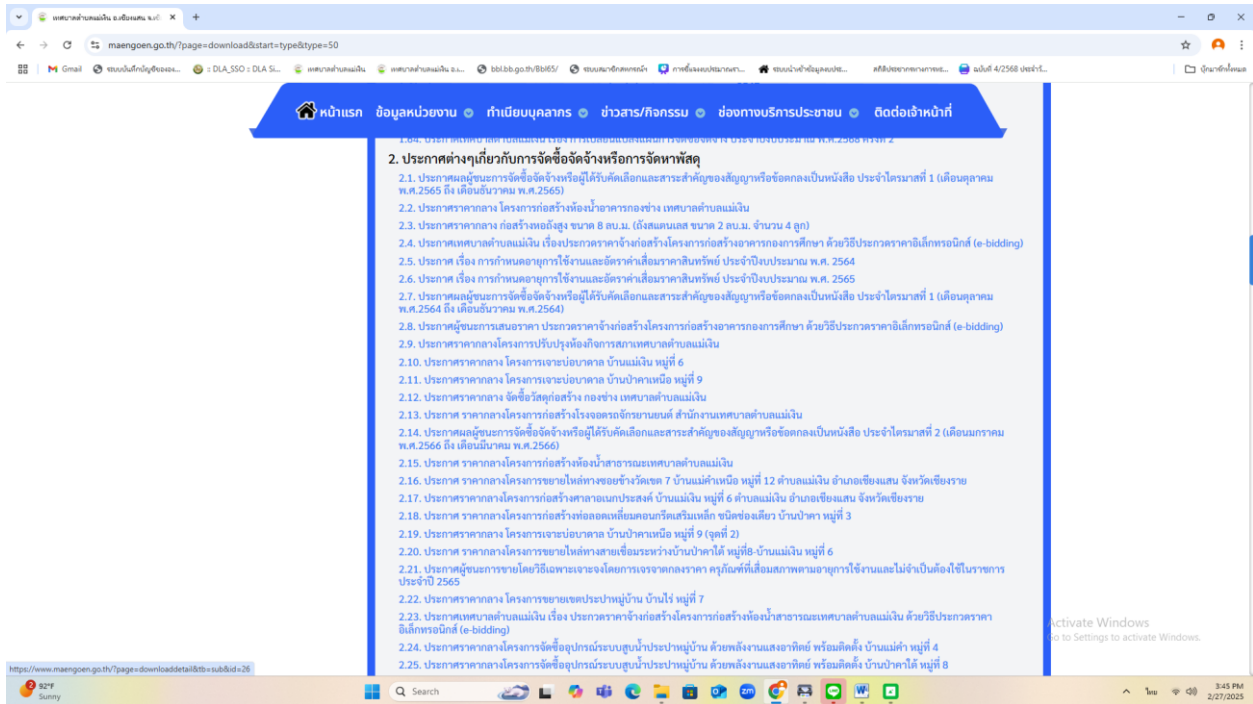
เทศบาลตำบลแม่เงิน อ.เชียงแสน จ.เชียงราย ×
maengoen.go.th/?page=download&start=type&type=50

Gmail | ระบบบันทึกบัญชีขององค์... | :: DLA_SSO :: DLA Si... | เทศบาลตำบลแม่เงิน | เทศบาลตำบลแม่เงิน อ.เ... | bbl.bb.go.th/Bbl65/ | ระบบสมาชิกสหกรณ์ฯ | การขึ้นงบประมาณฯ... | ระบบนำเข้าข้อมูลงบประ... | สถิติประชากรทางการทะ... | ฉบับที่ 4/2568 ประจำวั... | บุ๊กมาร์กทั้งหมด

หน้าแรก ข้อมูลหน่วยงาน ทำเนียบบุคลากร ข่าวสาร/กิจกรรม ช่องทางบริการประชาชน ติดต่อเจ้าหน้าที่

2. ประกาศต่างๆเกี่ยวกับการจัดซื้อจัดจ้างหรือการจัดหาพัสดุ
2.1. ประกาศผลผู้ชนะการจัดซื้อจัดจ้างหรือผู้ได้รับคัดเลือกและสาระสำคัญของสัญญาหรือข้อตกลงเป็นหนังสือ ประจำไตรมาสที่ 1 (เดือนตุลาคม พ.ศ.2565 ถึง เดือนธันวาคม พ.ศ.2565)
2.2. ประกาศราคากลาง โครงการก่อสร้างห้องน้ำอาคารกองช่าง เทศบาลตำบลแม่เงิน
2.3. ประกาศราคากลาง ก่อสร้างหอถังสูง ขนาด 8 ลบ.ม. (ถังสแตนเลส ขนาด 2 ลบ.ม. จำนวน 4 ลูก)
2.4. ประกาศเทศบาลตำบลแม่เงิน เรื่องประกวดราคาจ้างก่อสร้างโครงการก่อสร้างอาคารกองการศึกษา ด้วยวิธีประกวดราคาอิเล็กทรอนิกส์ (e-bidding)
2.5. ประกาศ เรื่อง การกำหนดอายุการใช้งานและอัตราค่าเสื่อมราคาสินทรัพย์ ประจำปีงบประมาณ พ.ศ. 2564
2.6. ประกาศ เรื่อง การกำหนดอายุการใช้งานและอัตราค่าเสื่อมราคาสินทรัพย์ ประจำปีงบประมาณ พ.ศ. 2565
2.7. ประกาศผลผู้ชนะการจัดซื้อจัดจ้างหรือผู้ได้รับคัดเลือกและสาระสำคัญของสัญญาหรือข้อตกลงเป็นหนังสือ ประจำไตรมาสที่ 1 (เดือนตุลาคม พ.ศ.2564 ถึง เดือนธันวาคม พ.ศ.2564)
2.8. ประกาศผู้ชนะการเสนอราคา ประกวดราคาจ้างก่อสร้างโครงการก่อสร้างอาคารกองการศึกษา ด้วยวิธีประกวดราคาอิเล็กทรอนิกส์ (e-bidding)
2.9. ประกาศราคากลางโครงการปรับปรุงห้องกิจการสภาเทศบาลตำบลแม่เงิน
2.10. ประกาศราคากลาง โครงการเจาะบ่อบาดาล บ้านแม่เงิน หมู่ที่ 6
2.11. ประกาศราคากลาง โครงการเจาะบ่อบาดาล บ้านป่าคาเหนือ หมู่ที่ 9
2.12. ประกาศราคากลาง จัดซื้อวัสดุก่อสร้าง กองช่าง เทศบาลตำบลแม่เงิน
2.13. ประกาศ ราคากลางโครงการก่อสร้างโรงจอดรถจักรยานยนต์ สำนักงานเทศบาลตำบลแม่เงิน
2.14. ประกาศผลผู้ชนะการจัดซื้อจัดจ้างหรือผู้ได้รับคัดเลือกและสาระสำคัญของสัญญาหรือข้อตกลงเป็นหนังสือ ประจำไตรมาสที่ 2 (เดือนมกราคม พ.ศ.2566 ถึง เดือนมีนาคม พ.ศ.2566)
2.15. ประกาศ ราคากลางโครงการก่อสร้างห้องน้ำสาธารณะเทศบาลตำบลแม่เงิน
2.16. ประกาศ ราคากลางโครงการขยายไหล่ทางซอยข้างวัดเขต 7 บ้านแม่คำเหนือ หมู่ที่ 12 ตำบลแม่เงิน อำเภอเชียงแสน จังหวัดเชียงราย
2.17. ประกาศราคากลางโครงการก่อสร้างศาลาอเนกประสงค์ บ้านแม่เงิน หมู่ที่ 6 ตำบลแม่เงิน อำเภอเชียงแสน จังหวัดเชียงราย
2.18. ประกาศ ราคากลางโครงการก่อสร้างท่อลอดเหลี่ยมคอนกรีตเสริมเหล็ก ชนิดช่องเดียว บ้านป่าคา หมู่ที่ 3
2.19. ประกาศราคากลาง โครงการเจาะบ่อบาดาล บ้านป่าคาเหนือ หมู่ที่ 9 (จุดที่ 2)
2.20. ประกาศ ราคากลางโครงการขยายไหล่ทางสายเชื่อมระหว่างบ้านป่าคาใต้ หมู่ที่8-บ้านแม่เงิน หมู่ที่ 6
2.21. ประกาศผู้ชนะการขายโดยวิธีเฉพาะเจาะจงโดยการเจรจาตกลงราคา ครุภัณฑ์ที่เสื่อมสภาพตามอายุการใช้งานและไม่จำเป็นต้องใช้ในราชการ ประจำปี 2565
2.22. ประกาศราคากลาง โครงการขยายเขตประปาหมู่บ้าน บ้านไร่ หมู่ที่ 7
2.23. ประกาศเทศบาลตำบลแม่เงิน เรื่อง ประกวดราคาจ้างก่อสร้างโครงการก่อสร้างห้องน้ำสาธารณะเทศบาลตำบลแม่เงิน ด้วยวิธีประกวดราคาอิเล็กทรอนิกส์ (e-bidding)
2.24. ประกาศราคากลางโครงการจัดซื้ออุปกรณ์ระบบสูบน้ำประปาหมู่บ้าน ด้วยพลังงานแสงอาทิตย์ พร้อมติดตั้ง บ้านแม่คำ หมู่ที่ 4
2.25. ประกาศราคากลางโครงการจัดซื้ออุปกรณ์ระบบสูบน้ำประปาหมู่บ้าน ด้วยพลังงานแสงอาทิตย์ พร้อมติดตั้ง บ้านป่าคาใต้ หมู่ที่ 8

Activate Windows
Go to Settings to activate Windows.

https://www.maengoen.go.th/?page=downloaddetail&tb=sub&id=26
92°F Sunny
Search
ไทย
3:45 PM
2/27/2025